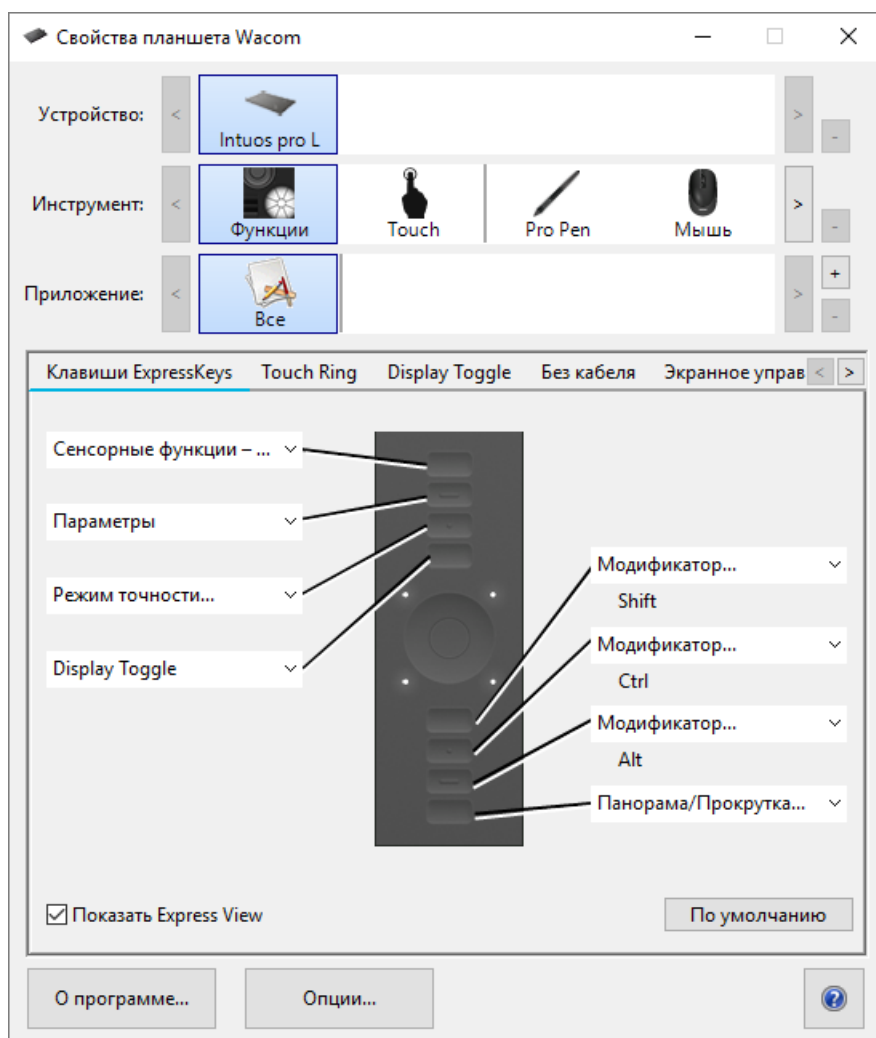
Свойства планшета Wacom

Устройство: < Intuos pro L > -

Инструмент: < Функции Touch Pro Pen Мышь > -

Приложение: < Все > + -

Клавиши ExpressKeys Touch Ring Display Toggle Без кабеля Экранное управ < >

Сенсорные функции – ...

Параметры

Режим точности...

Display Toggle

Модификатор...
Shift

Модификатор...
Ctrl

Модификатор...
Alt

Панорама/Прокрутка...

☑ Показать Express View

По умолчанию

О программе...

Опции...